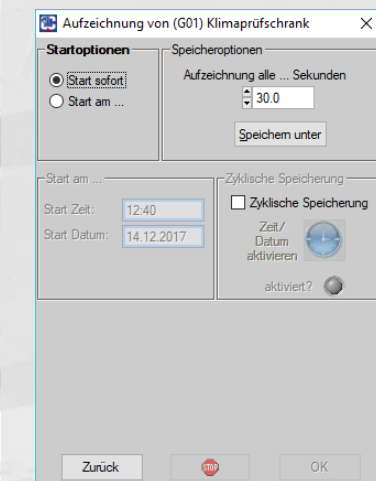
Aufzeichnung von (G01) Klimaprüfschrank

Startoptionen
Start sofort
Start am ...

Speicheroptionen
Aufzeichnung alle ... Sekunden
30.0
Speichern unter

Start am ...
Start Zeit: 12:40
Start Datum: 14.12.2017

Zyklische Speicherung
Zyklische Speicherung
Zeit/ Datum aktivieren
aktiviert?

Zurück
STOP
OK